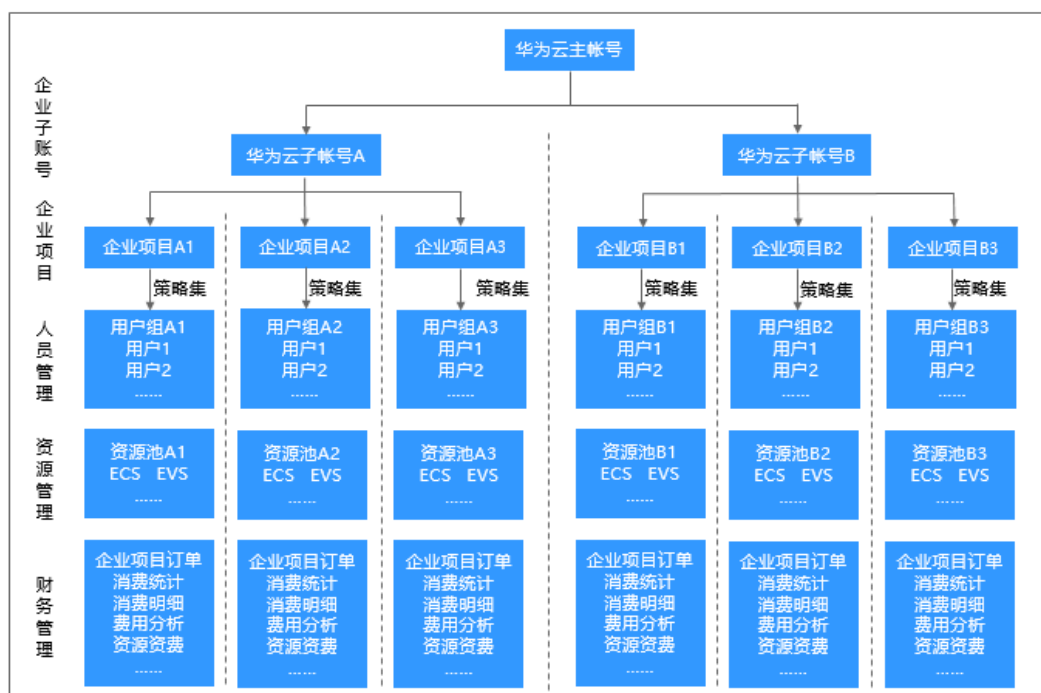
华为云主帐号

企业子账号

华为云子帐号A

华为云子帐号B

企业项目

企业项目A1

企业项目A2

企业项目A3

企业项目B1

企业项目B2

企业项目B3

策略集

策略集

策略集

策略集

策略集

策略集

人员管理

用户组A1
用户1
用户2
......

用户组A2
用户1
用户2
......

用户组A3
用户1
用户2
......

用户组B1
用户1
用户2
......

用户组B2
用户1
用户2
......

用户组B3
用户1
用户2
......

资源管理

资源池A1
ECS EVS
......

资源池A2
ECS EVS
......

资源池A3
ECS EVS
......

资源池B1
ECS EVS
......

资源池B2
ECS EVS
......

资源池B3
ECS EVS
......

财务管理

企业项目订单
消费统计
消费明细
费用分析
资源资费
......

企业项目订单
消费统计
消费明细
费用分析
资源资费
......

企业项目订单
消费统计
消费明细
费用分析
资源资费
......

企业项目订单
消费统计
消费明细
费用分析
资源资费
......

企业项目订单
消费统计
消费明细
费用分析
资源资费
......

企业项目订单
消费统计
消费明细
费用分析
资源资费
......